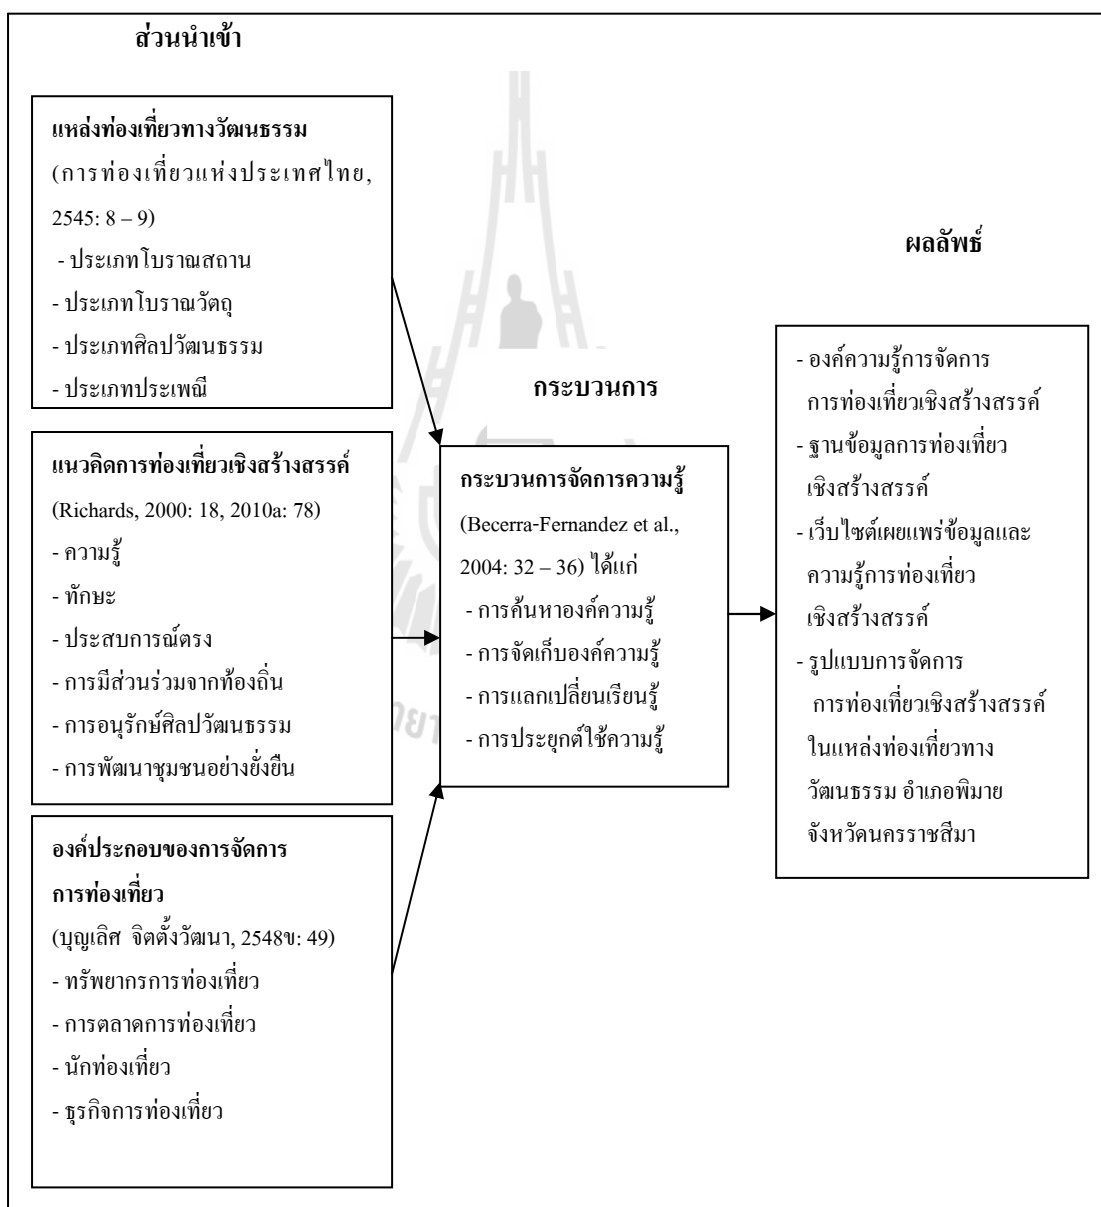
ส่วนนำเข้า

แหล่งท่องเที่ยวทางวัฒนธรรม
(การท่องเที่ยวแห่งประเทศไทย, 2545: 8 – 9)
- ประเภทโบราณสถาน
- ประเภทโบราณวัตถุ
- ประเภทศิลปวัฒนธรรม
- ประเภทประเพณี

แนวคิดการท่องเที่ยวเชิงสร้างสรรค์
(Richards, 2000: 18, 2010a: 78)
- ความรู้
- ทักษะ
- ประสบการณ์ตรง
- การมีส่วนร่วมจากท้องถิ่น
- การอนุรักษ์ศิลปวัฒนธรรม
- การพัฒนาชุมชนอย่างยั่งยืน

องค์ประกอบของการจัดการการท่องเที่ยว
(บุญเลิศ จิตตั้งวัฒนา, 2548ข: 49)
- ทรัพยากรการท่องเที่ยว
- การตลาดการท่องเที่ยว
- นักท่องเที่ยว
- ธุรกิจการท่องเที่ยว

กระบวนการ

กระบวนการจัดการความรู้
(Becerra-Fernandez et al., 2004: 32 – 36) ได้แก่
- การค้นหาองค์ความรู้
- การจัดเก็บองค์ความรู้
- การแลกเปลี่ยนเรียนรู้
- การประยุกต์ใช้ความรู้

ผลลัพธ์

- องค์ความรู้การจัดการการท่องเที่ยวเชิงสร้างสรรค์
- ฐานข้อมูลการท่องเที่ยวเชิงสร้างสรรค์
- เว็บไซต์เผยแพร่ข้อมูลและความรู้การท่องเที่ยวเชิงสร้างสรรค์
- รูปแบบการจัดการการท่องเที่ยวเชิงสร้างสรรค์ในแหล่งท่องเที่ยวทางวัฒนธรรม อำเภอพิมาย จังหวัดนครราชสีมา